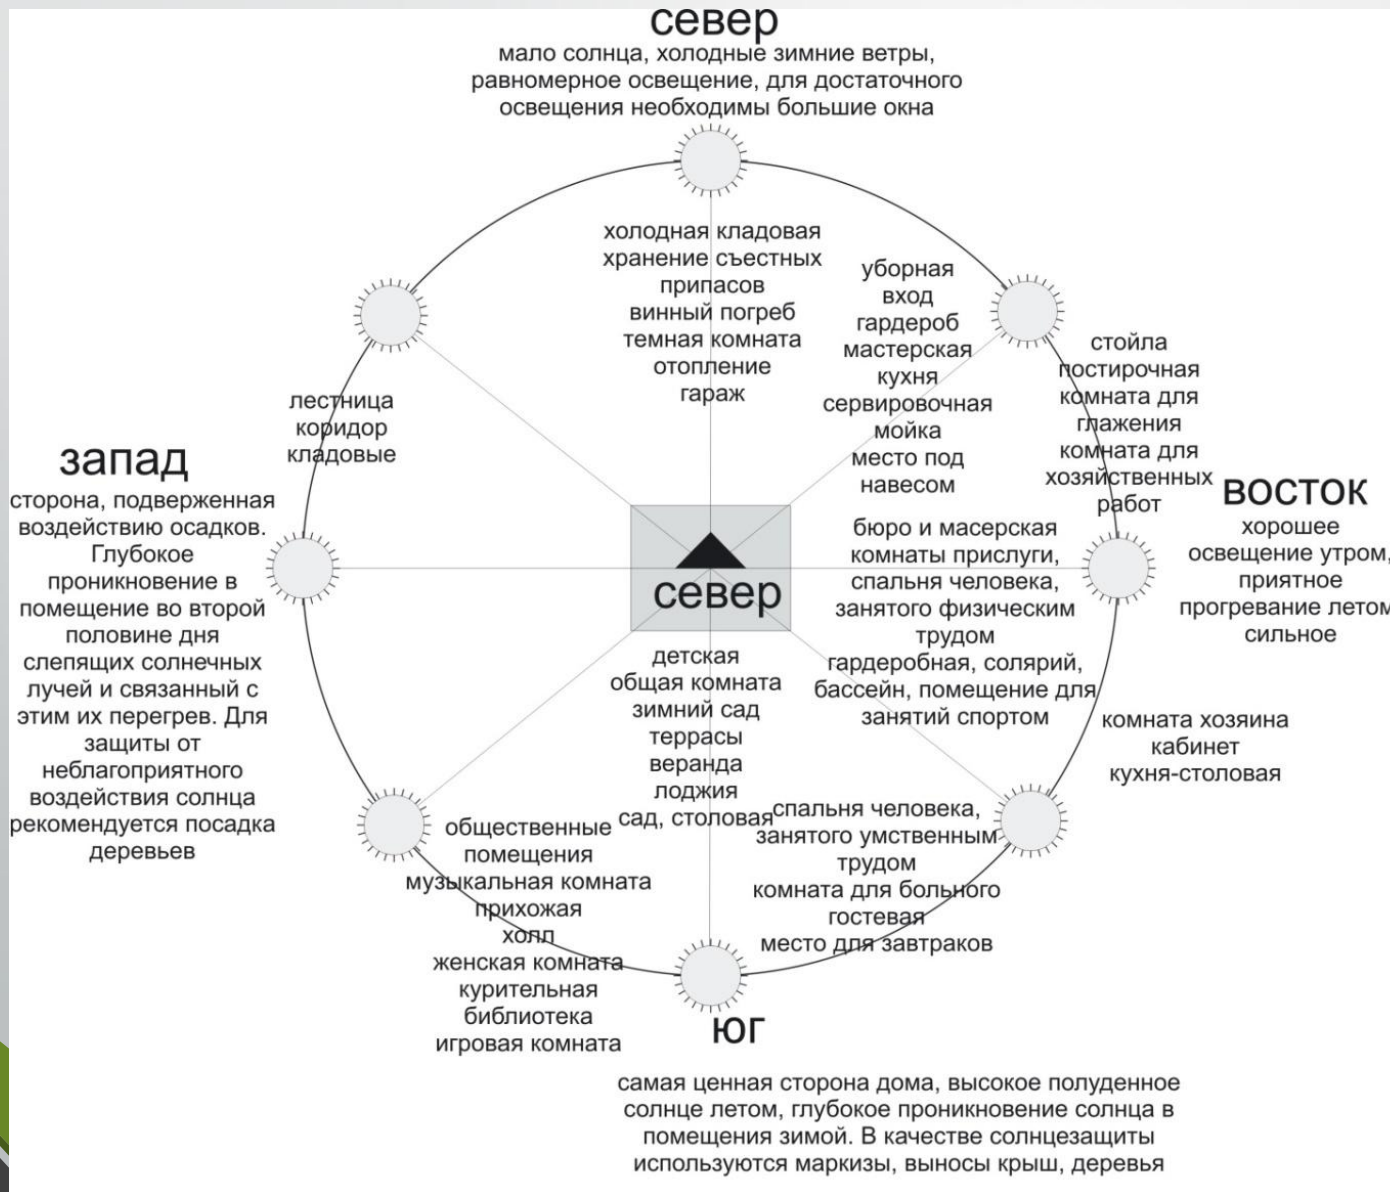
север
мало солнца, холодные зимние ветры, равномерное освещение, для достаточного освещения необходимы большие окна

холодная кладовая
хранение съестных припасов
винный погреб
темная комната
отопление
гараж

уборная
вход
гардероб
мастерская
кухня
сервировочная
мойка
место под навесом

стойла
постирочная
комната для глажения
комната для хозяйственных работ

лестница
коридор
кладовые

запад
сторона, подверженная воздействию осадков. Глубокое проникновение в помещение во второй половине дня слепящих солнечных лучей и связанный с этим их перегрев. Для защиты от неблагоприятного воздействия солнца рекомендуется посадка деревьев

север

восток
хорошее освещение утром, приятное прогревание летом сильное

бюро и масерская
комнаты прислуги,
спальня человека, занятого физическим трудом
гардеробная, солярий,
бассейн, помещение для занятий спортом

комната хозяина
кабинет
кухня-столовая

детская
общая комната
зимний сад
террасы
веранда
лоджия
сад, столовая

общественные помещения
музыкальная комната
прихожая
холл
женская комната
курительная
библиотека
игровая комната

спальня человека, занятого умственным трудом
комната для больного
гостевая
место для завтраков

юг
самая ценная сторона дома, высокое полуденное солнце летом, глубокое проникновение солнца в помещения зимой. В качестве солнцезащиты используются маркизы, выносы крыш, деревья